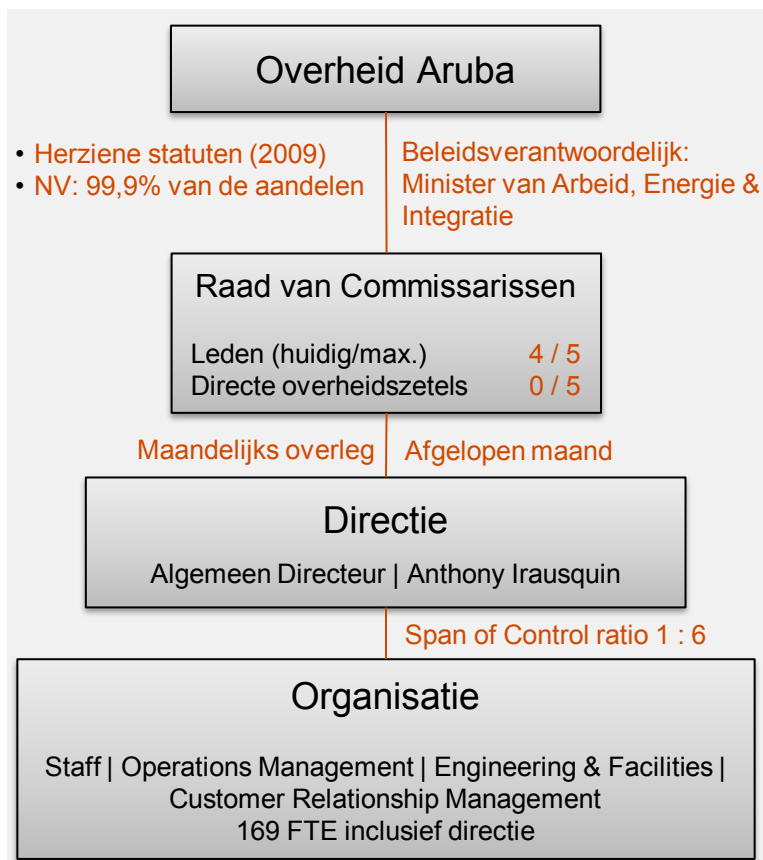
Overheid Aruba

• Herziene statuten (2009)
• NV: 99,9% van de aandelen

Beleidsverantwoordelijk: Minister van Arbeid, Energie & Integratie

Raad van Commissarissen

Leden (huidig/max.) 4 / 5
Directe overheidszetels 0 / 5

Maandelijks overleg

Afgelopen maand

Directie

Algemeen Directeur | Anthony Irausquin

Span of Control ratio 1 : 6

Organisatie

Staff | Operations Management | Engineering & Facilities | Customer Relationship Management
169 FTE inclusief directie